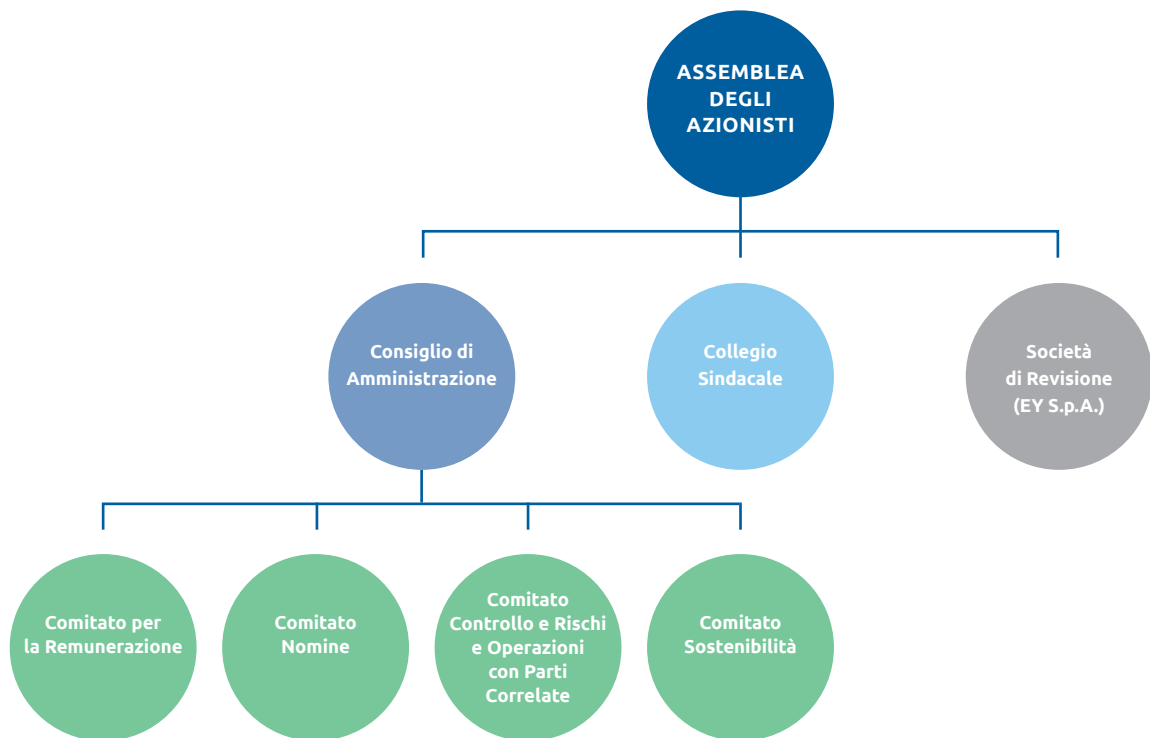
ASSEMBLEA DEGLI AZIONISTI

Consiglio di Amministrazione

Collegio Sindacale

Società di Revisione (EY S.p.A.)

Comitato per la Remunerazione

Comitato Nomine

Comitato Controllo e Rischi e Operazioni con Parti Correlate

Comitato Sostenibilità